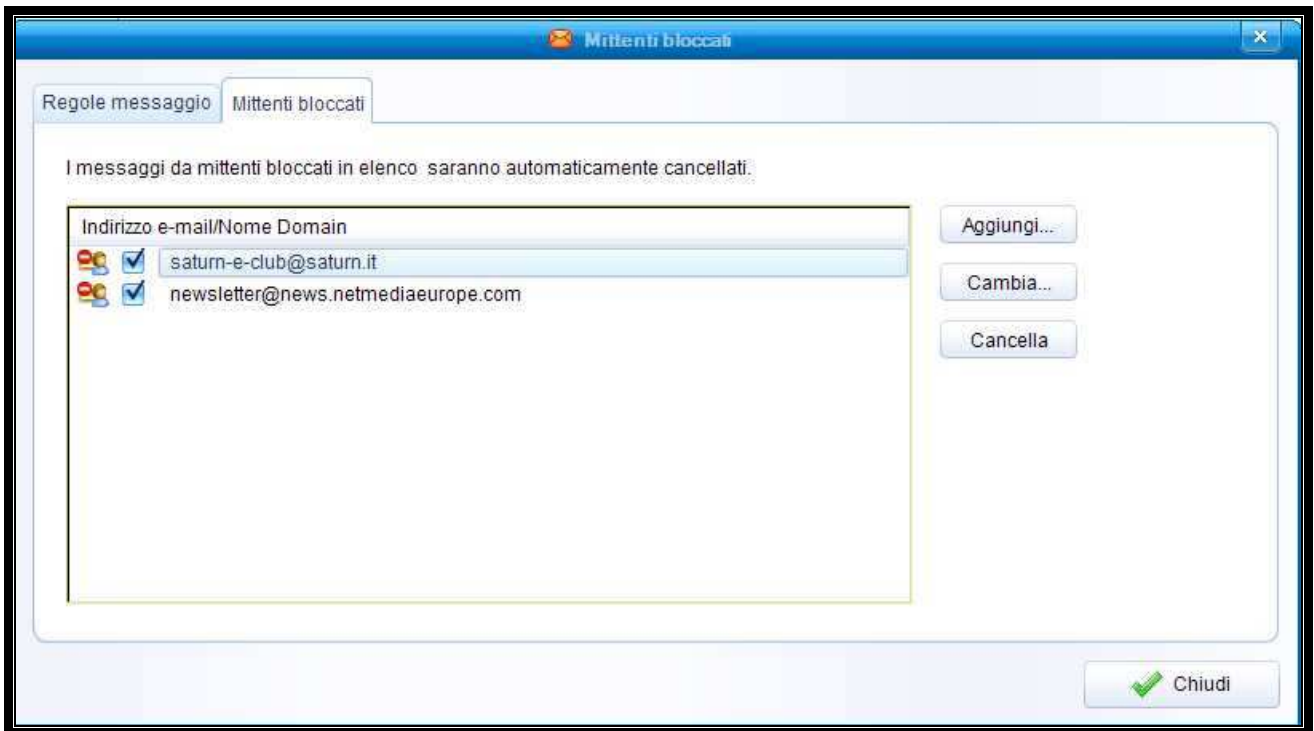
Mittenti bloccati

Regole messaggio
Mittenti bloccati

I messaggi da mittenti bloccati in elenco saranno automaticamente cancellati.

Indirizzo e-mail/Nome Domain

saturn-e-club@saturn.it
newsletter@news.netmediaeurope.com

Aggiungi...
Cambia...
Cancella

Chiudi